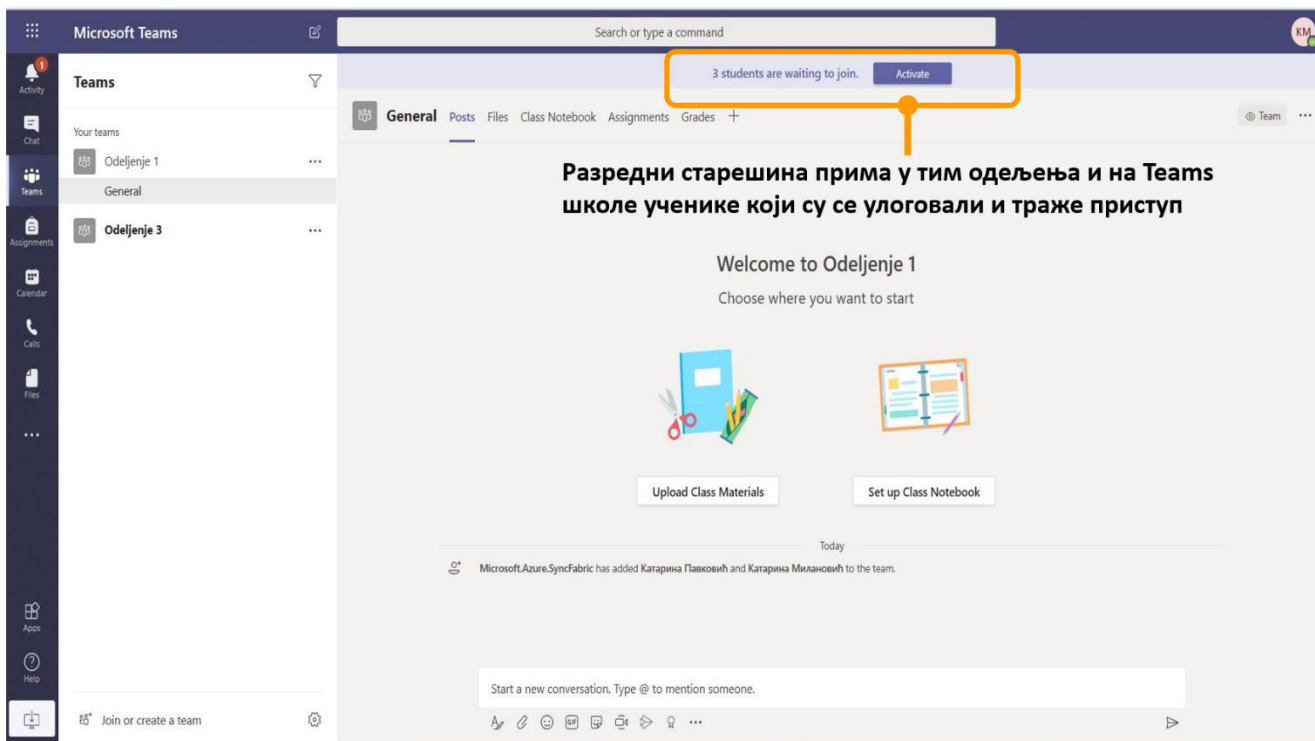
Microsoft Teams

Search or type a command

KM

Activity
Chat
Teams
Assignments
Calendar
Calls
Files
...
Apps
Help

Teams

Your teams

Odeljenje 1 ...

General

Odeljenje 3 ...

Join or create a team

3 students are waiting to join. Activate

General Posts Files Class Notebook Assignments Grades +

Team ...

Разредни старешина прима у тим одељења и на Teams школе ученике који су се улоговали и траже приступ

Welcome to Odeljenje 1

Choose where you want to start

Upload Class Materials

Set up Class Notebook

Today

Microsoft.Azure.SyncFabric has added Катарина Павковић and Катарина Милановић to the team.

Start a new conversation. Type @ to mention someone.